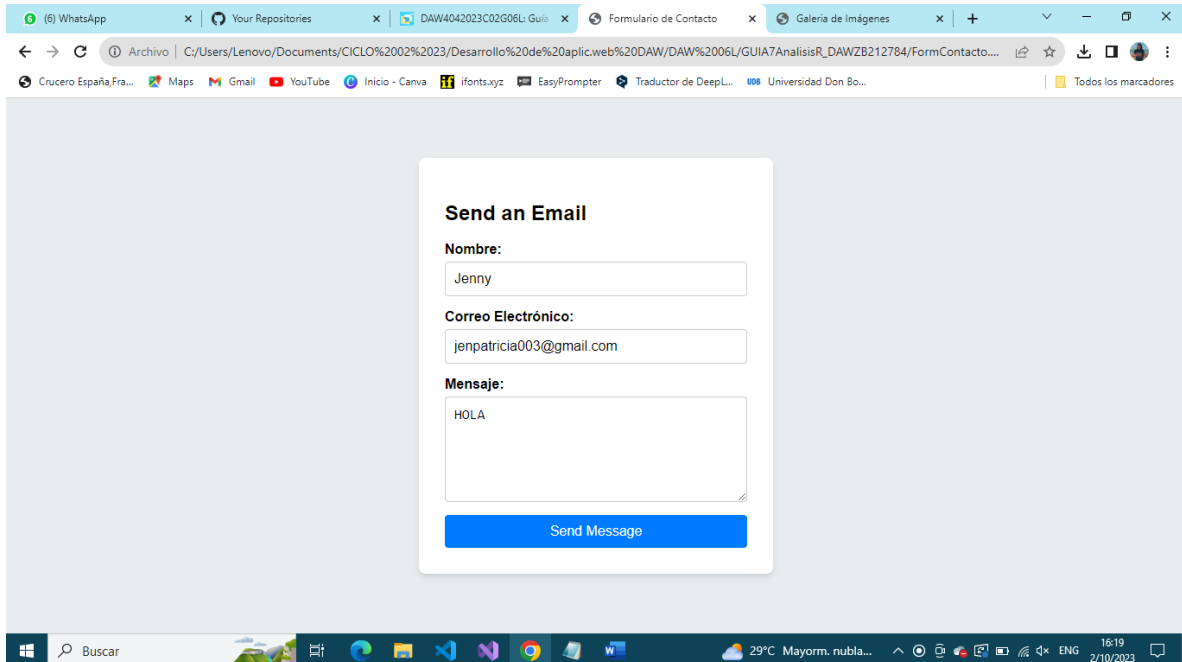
(6) WhatsApp × Your Repositories × DAW4042023C02G06L: Guía × Formulario de Contacto × Galería de Imágenes × +

Archivo | C:/Users/Lenovo/Documents/CICLO%2002%2023/Desarrollo%20de%20aplic.web%20DAW/DAW%2006L/GUIA7AnalisisR_DAWZB212784/FormContacto....

Crucero España,Fra... Maps Gmail YouTube Inicio - Canva ifonts.xyz EasyPrompter Traductor de DeepL... Universidad Don Bo... Todos los marcadores

Send an Email

Nombre:

Jenny

Correo Electrónico:

jenpatricia003@gmail.com

Mensaje:

HOLA

Send Message

Buscar 29°C Mayorm. nubla... ENG 16:19 2/10/2023